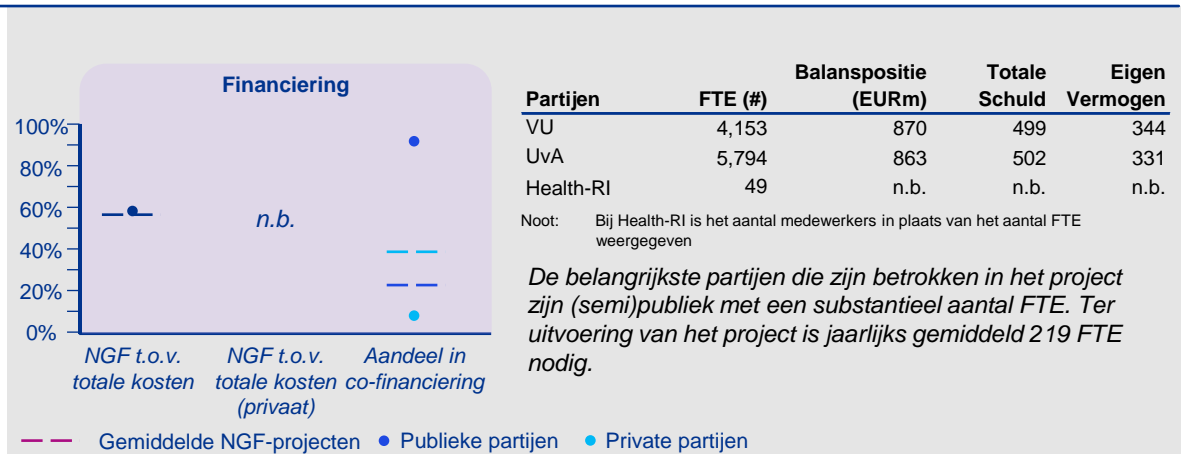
Financiering

100%
80%
60%
40%
20%
0%

n.b.

NGF t.o.v. totale kosten

NGF t.o.v. totale kosten (privaat)

Aandeel in co-financiering

| Partijen | FTE (#) | Balanspositie (EURm) | Totale Schuld | Eigen Vermogen |
|---|---|---|---|---|
| VU | 4,153 | 870 | 499 | 344 |
| UvA | 5,794 | 863 | 502 | 331 |
| Health-RI | 49 | n.b. | n.b. | n.b. |

Noot: Bij Health-RI is het aantal medewerkers in plaats van het aantal FTE weergegeven

De belangrijkste partijen die zijn betrokken in het project zijn (semi)publiek met een substantieel aantal FTE. Ter uitvoering van het project is jaarlijks gemiddeld 219 FTE nodig.

Gemiddelde NGF-projecten • Publieke partijen • Private partijen